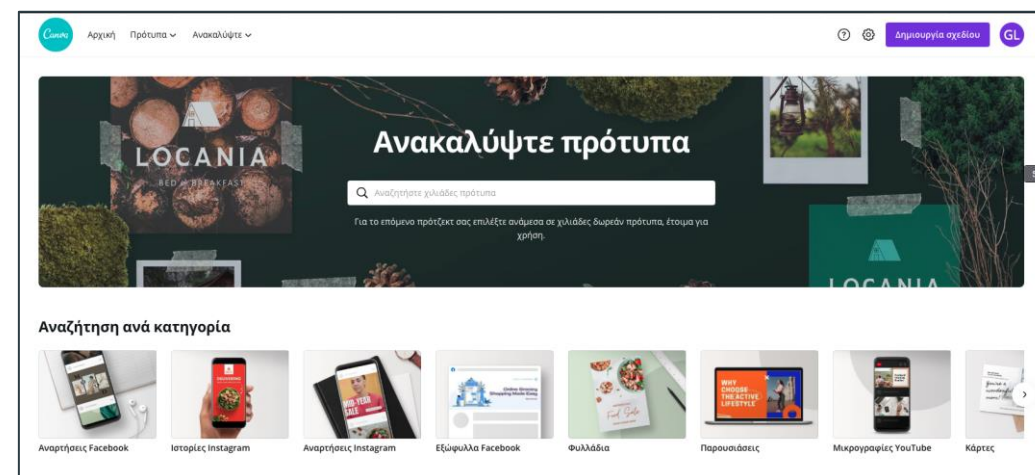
Canva Αρχική Πρότυπα Ανακαλύψτε

Δημιουργία σχεδίου GL

LOCANIA
BED & BREAKFAST

Ανακαλύψτε πρότυπα

Αναζητήστε χιλιάδες πρότυπα

Για το επόμενο πρότζεκτ σας επιλέξτε ανάμεσα σε χιλιάδες δωρεάν πρότυπα, έτοιμα για χρήση.

LOCANIA

Αναζήτηση ανά κατηγορία

MID-YEAR SALE

Online Grocery Shopping Made Easy

Fruit Salad

WHY CHOOSE THE ACTIVE LIFESTYLE

Αναρτήσεις Facebook
Ιστορίες Instagram
Αναρτήσεις Instagram
Εξώφυλλα Facebook
Φυλλάδια
Παρουσιάσεις
Μικρογραφίες YouTube
Κάρτες